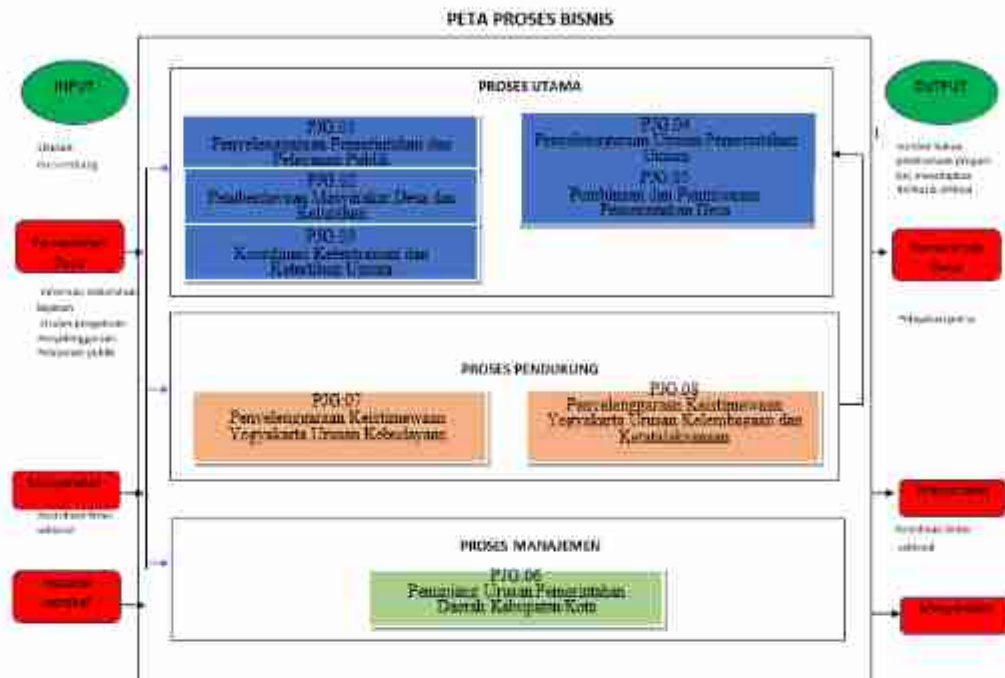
PETA PROSES BISNIS

INPUT

OUTPUT

PROSES UTAMA

PJG.01
Penyelenggaraan Pemerintahan dan Pelayanan Publik

PJG.02
Pemberdayaan Masyarakat Desa dan Kelurahan

PJG.03
Koordinasi Ketentraman dan Ketertiban Umum

PJG.04
Penyelenggaraan Urusan Pemerintahan Umum

PJG.05
Pembinaan dan Pengawasan Pemerintahan Desa

PROSES PENDUKUNG

PJG.07
Penyelenggaraan Keistimewaan Yogyakarta Urusan Kebudayaan

PJG.08
Penyelenggaraan Keistimewaan Yogyakarta Urusan Kelembagaan dan Ketatalaksanaan

PROSES MANAJEMEN

PJG.06
Penunjang Urusan Pemerintahan Daerah Kabupaten/Kota

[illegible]

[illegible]

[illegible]

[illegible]

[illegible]

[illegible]

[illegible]

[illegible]

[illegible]

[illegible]

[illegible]

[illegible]